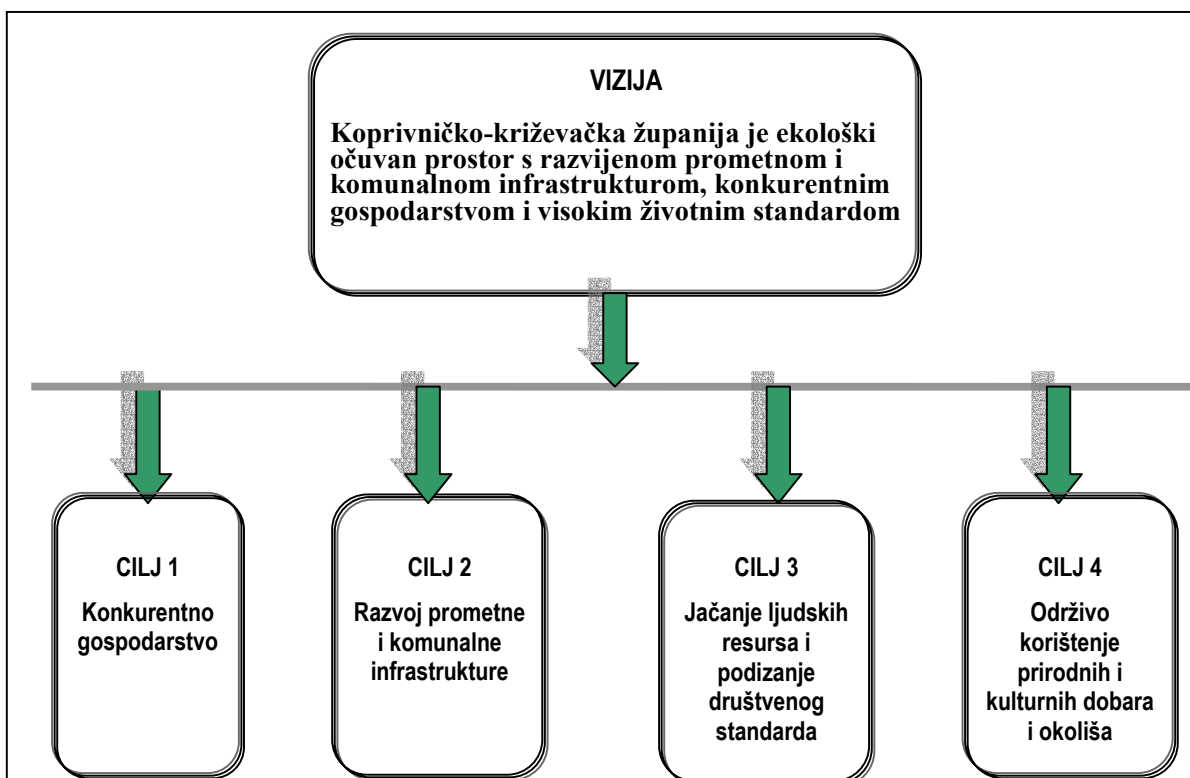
VIZIJA

Koprivničko-križevačka županija je ekološki očuvan prostor s razvijenom prometnom i komunalnom infrastrukturom, konkurentnim gospodarstvom i visokim životnim standardom

CILJ 1

Konkurentno gospodarstvo

CILJ 2

Razvoj prometne i komunalne infrastrukture

CILJ 3

Jačanje ljudskih resursa i podizanje društvenog standarda

CILJ 4

Održivo korištenje prirodnih i kulturnih dobara i okoliša